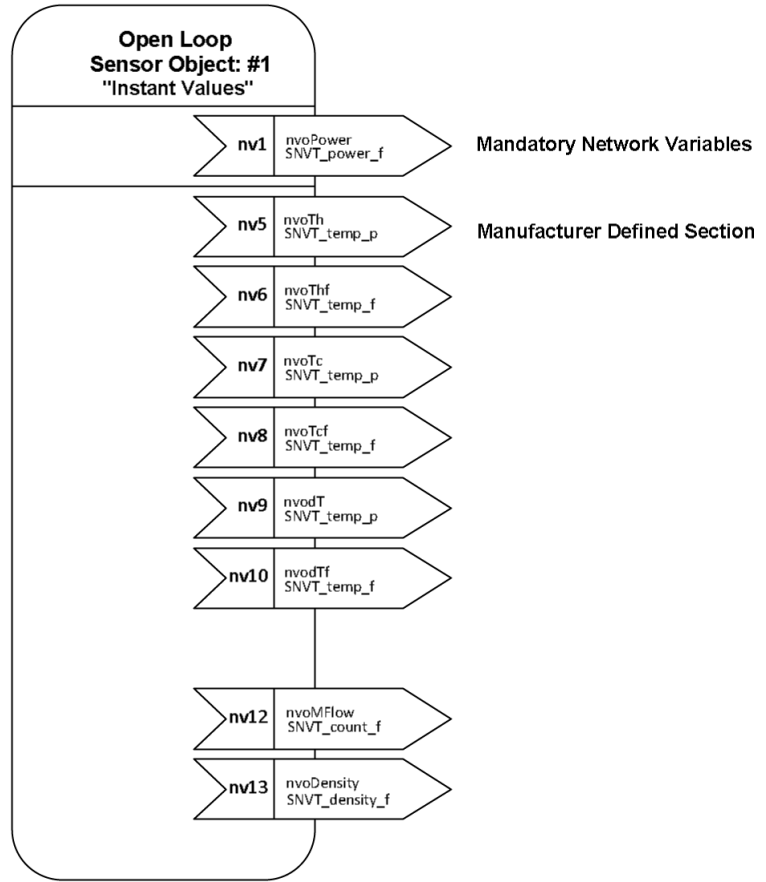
Open Loop
Sensor Object: #1
"Instant Values"

nv1 nvoPower SNVT_power_f

Mandatory Network Variables

nv5 nvoTh SNVT_temp_p

Manufacturer Defined Section

nv6 nvoThf SNVT_temp_f

nv7 nvoTc SNVT_temp_p

nv8 nvoTcf SNVT_temp_f

nv9 nvodT SNVT_temp_p

nv10 nvodTf SNVT_temp_f

nv12 nvoMFlow SNVT_count_f

nv13 nvoDensity SNVT_density_f